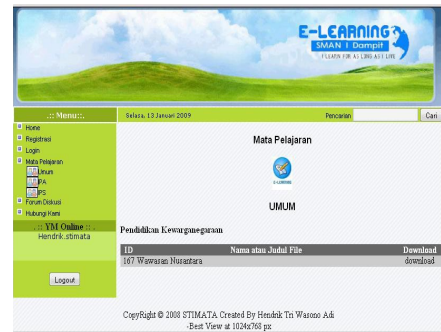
E-LEARNING
SMAN I Dampit
LEARN FOR AS LONG AS I LIVE

.:: Menu::.
Home
Registrasi
Login
Mata Pelajaran
Umum
IPA
IPS
Forum Diskusi
Hubungi Kami
.:: YM Online ::.
Hendrik.stimata
Logout

Selasa, 13 Januari 2009
Pencarian
Cari

Mata Pelajaran

E-LEARNING

UMUM

Pendidikan Kewarganegaraan

| ID | Nama atau Judul File | Download |
|---|---|---|
| 167 Wawasan Nusantara | | download |

CopyRight © 2008 STIMATA Created By Hendrik Tri Wasono Adi
-Best View at 1024x768 px